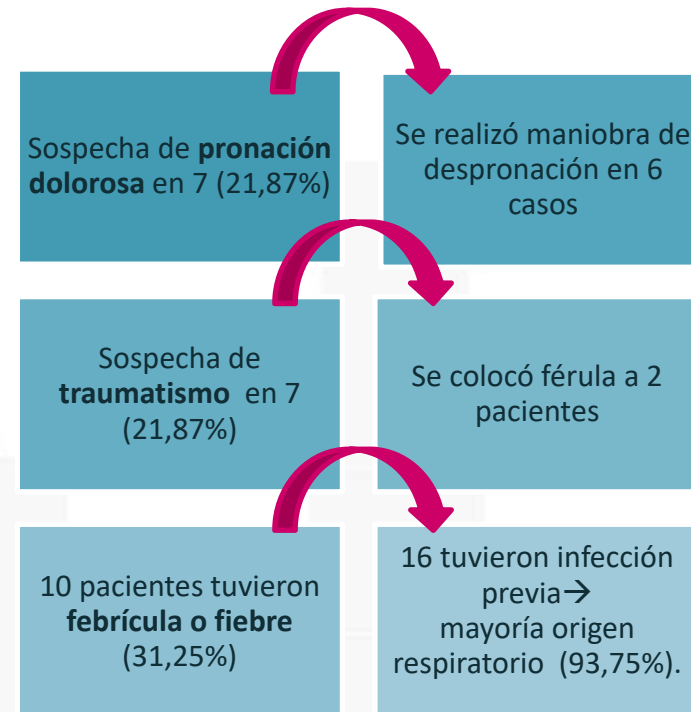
Sospecha de **pronación dolorosa** en 7 (21,87%)

Se realizó maniobra de despronación en 6 casos

Sospecha de **traumatismo** en 7 (21,87%)

Se colocó férula a 2 pacientes

10 pacientes tuvieron **febrícula o fiebre** (31,25%)

16 tuvieron infección previa→ mayoría origen respiratorio (93,75%).